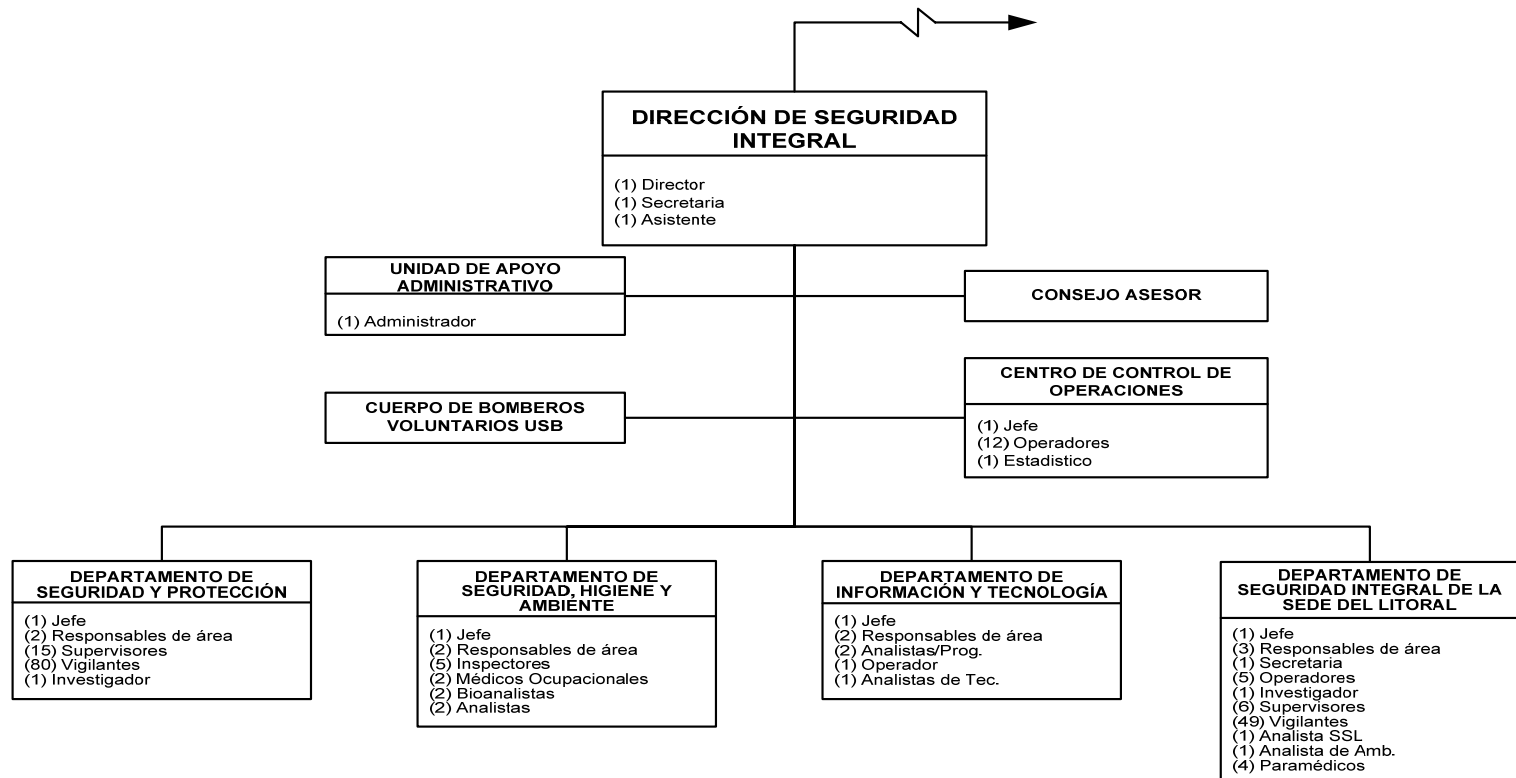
DIRECCIÓN DE SEGURIDAD INTEGRAL

(1) Director
(1) Secretaria
(1) Asistente

UNIDAD DE APOYO ADMINISTRATIVO

(1) Administrador

CONSEJO ASESOR

CENTRO DE CONTROL DE OPERACIONES

(1) Jefe
(12) Operadores
(1) Estadistico

CUERPO DE BOMBEROS VOLUNTARIOS USB

DEPARTAMENTO DE SEGURIDAD Y PROTECCIÓN

(1) Jefe
(2) Responsables de área
(15) Supervisores
(80) Vigilantes
(1) Investigador

DEPARTAMENTO DE SEGURIDAD, HIGIENE Y AMBIENTE

(1) Jefe
(2) Responsables de área
(5) Inspectores
(2) Médicos Ocupacionales
(2) Bioanalistas
(2) Analistas

DEPARTAMENTO DE INFORMACIÓN Y TECNOLOGÍA

(1) Jefe
(2) Responsables de área
(2) Analistas/Prog.
(1) Operador
(1) Analistas de Tec.

DEPARTAMENTO DE SEGURIDAD INTEGRAL DE LA SEDE DEL LITORAL

(1) Jefe
(3) Responsables de área
(1) Secretaria
(5) Operadores
(1) Investigador
(6) Supervisores
(49) Vigilantes
(1) Analista SSL
(1) Analista de Amb.
(4) Paramédicos